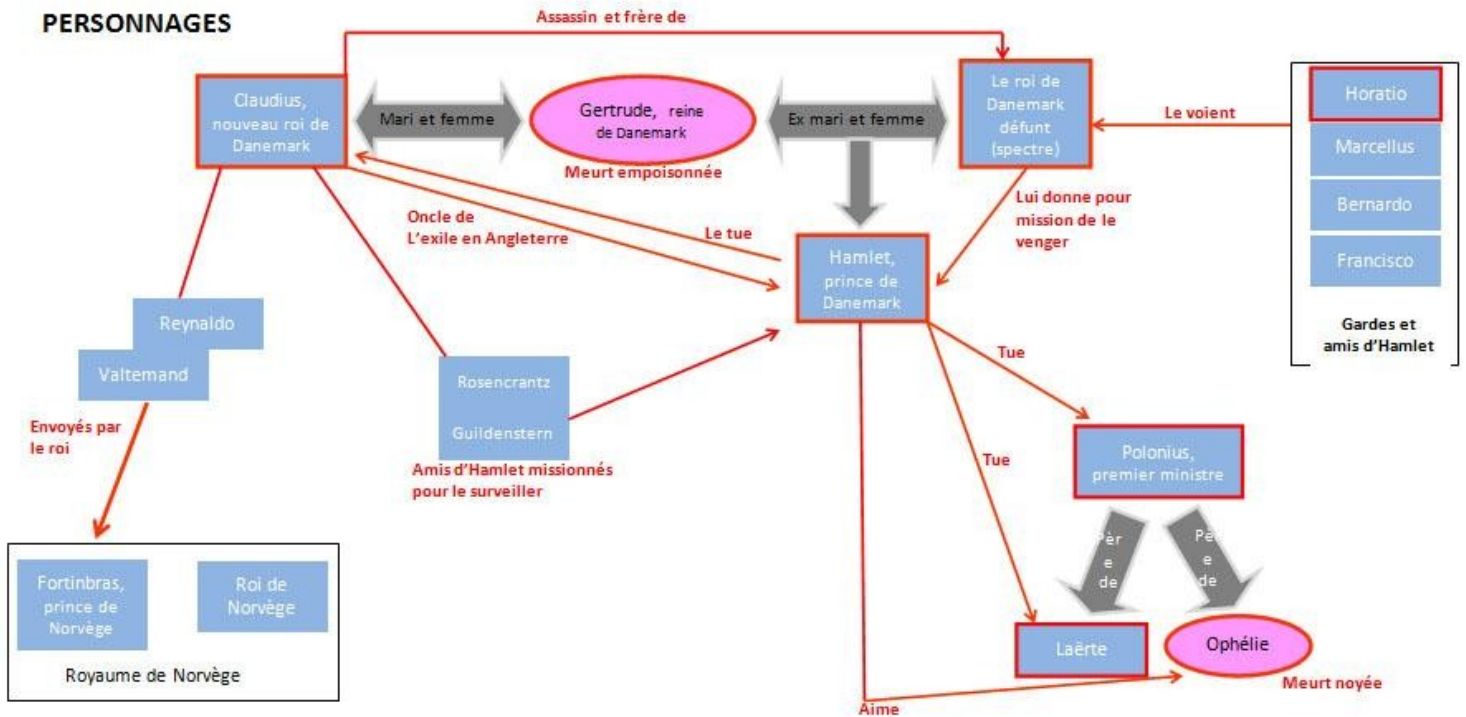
PERSONNAGES

Assassin et frère de

Claudius, nouveau roi de Danemark

Mari et femme

Gertrude, reine de Danemark

Meurt empoisonnée

Ex mari et femme

Le roi de Danemark défunt (spectre)

Le voient

Horatio

Marcellus

Bernardo

Francisco

Gardes et amis d'Hamlet

Lui donne pour mission de le venger

Oncle de
L'exile en Angleterre

Le tue

Hamlet, prince de Danemark

Reynaldo

Valtemand

Envoyés par le roi

Rosencrantz

Guildenstern

Amis d'Hamlet missionnés pour le surveiller

Tue

Tue

Polonius, premier ministre

Père de

Père de

Fortinbras, prince de Norvège

Roi de Norvège

Royaume de Norvège

Laërte

Ophélie

Meurt noyée

Aime